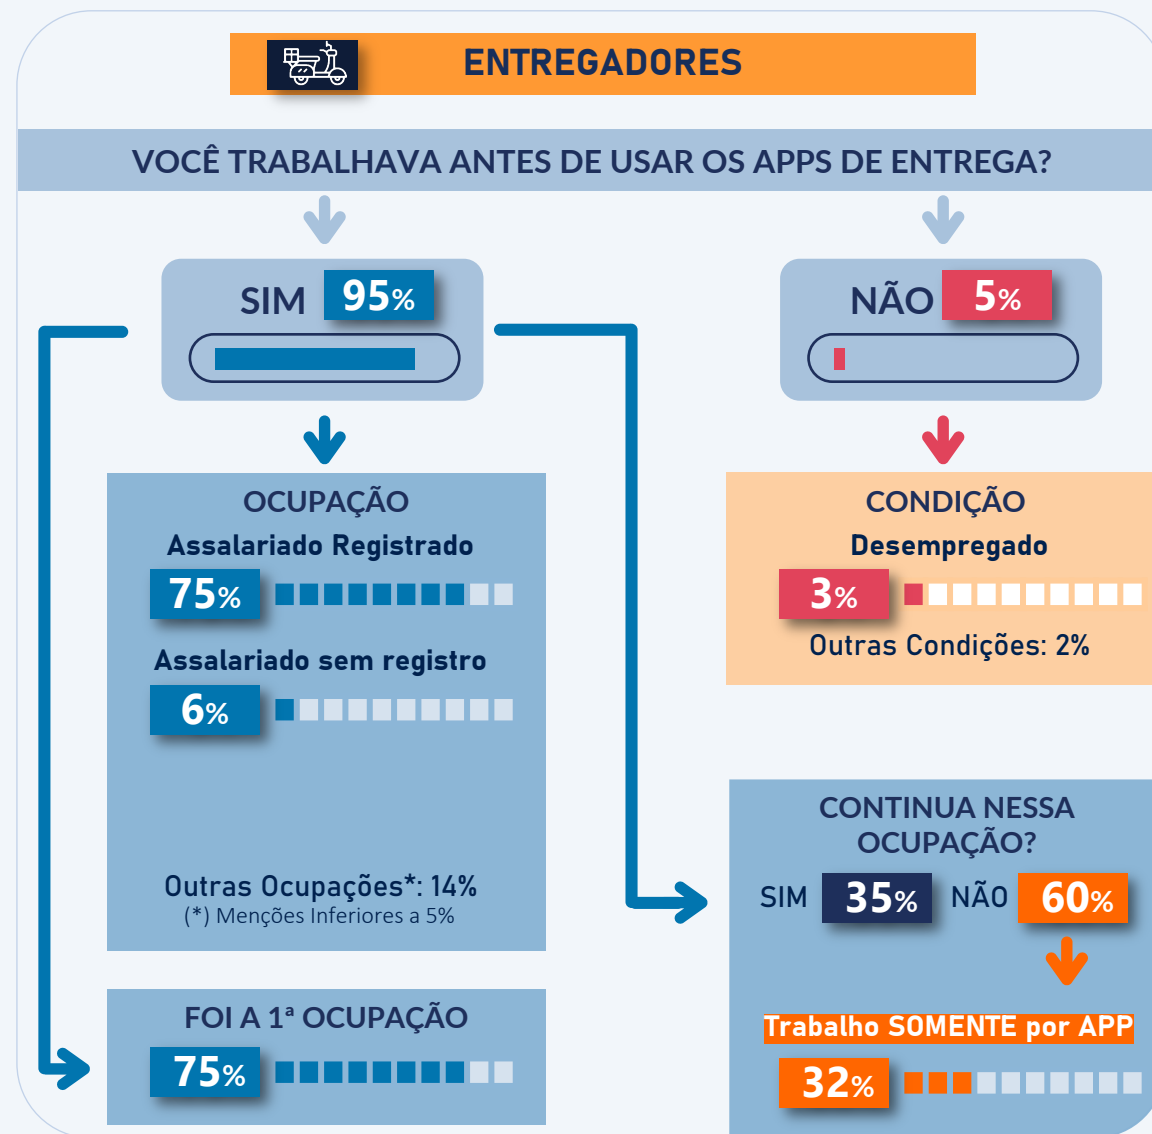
ENTREGADORES

VOCÊ TRABALHAVA ANTES DE USAR OS APPS DE ENTREGA?

SIM 95%

NÃO 5%

OCUPAÇÃO

Assalariado Registrado

75%

Assalariado sem registro

6%

Outras Ocupações*: 14%
(*) Menções Inferiores a 5%

CONDIÇÃO

Desempregado

3%

Outras Condições: 2%

CONTINUA NESSA OCUPAÇÃO?

SIM 35% NÃO 60%

Trabalho SOMENTE por APP

32%

FOI A 1ª OCUPAÇÃO

75%